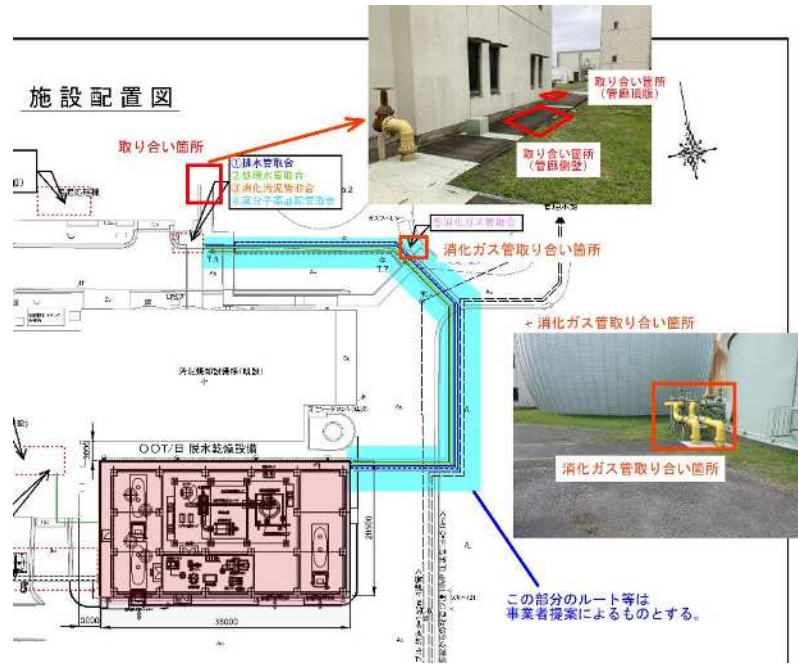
施設配置図

取り合い箇所

①脱水管取合
②処理水管取合
③消化汚泥管取合
④高分子薬品配管取合

取り合い箇所
（管廊頂版）

取り合い箇所
（管廊側壁）

⑤消化ガス管取合

消化ガス管取り合い箇所

T.3

T.7

＊消化ガス管取り合い箇所

OOT/日 脱水乾燥設備

消化ガス管取り合い箇所

20500

35000

3000

この部分のルート等は
事業者提案によるものとする。